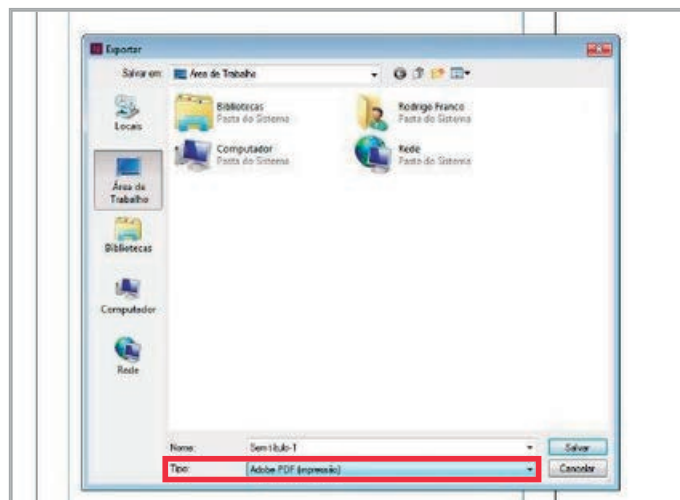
Exportar

Salvar em: Área de Trabalho

Locais

Área de Trabalho

Bibliotecas

Computador

Rede

Bibliotecas
Pasta do Sistema

Rodrigo Franco
Pasta do Sistema

Computador
Pasta do Sistema

Rede
Pasta do Sistema

Nome: Sem título-1

Tipo: Adobe PDF (impressão)

Salvar

Cancelar